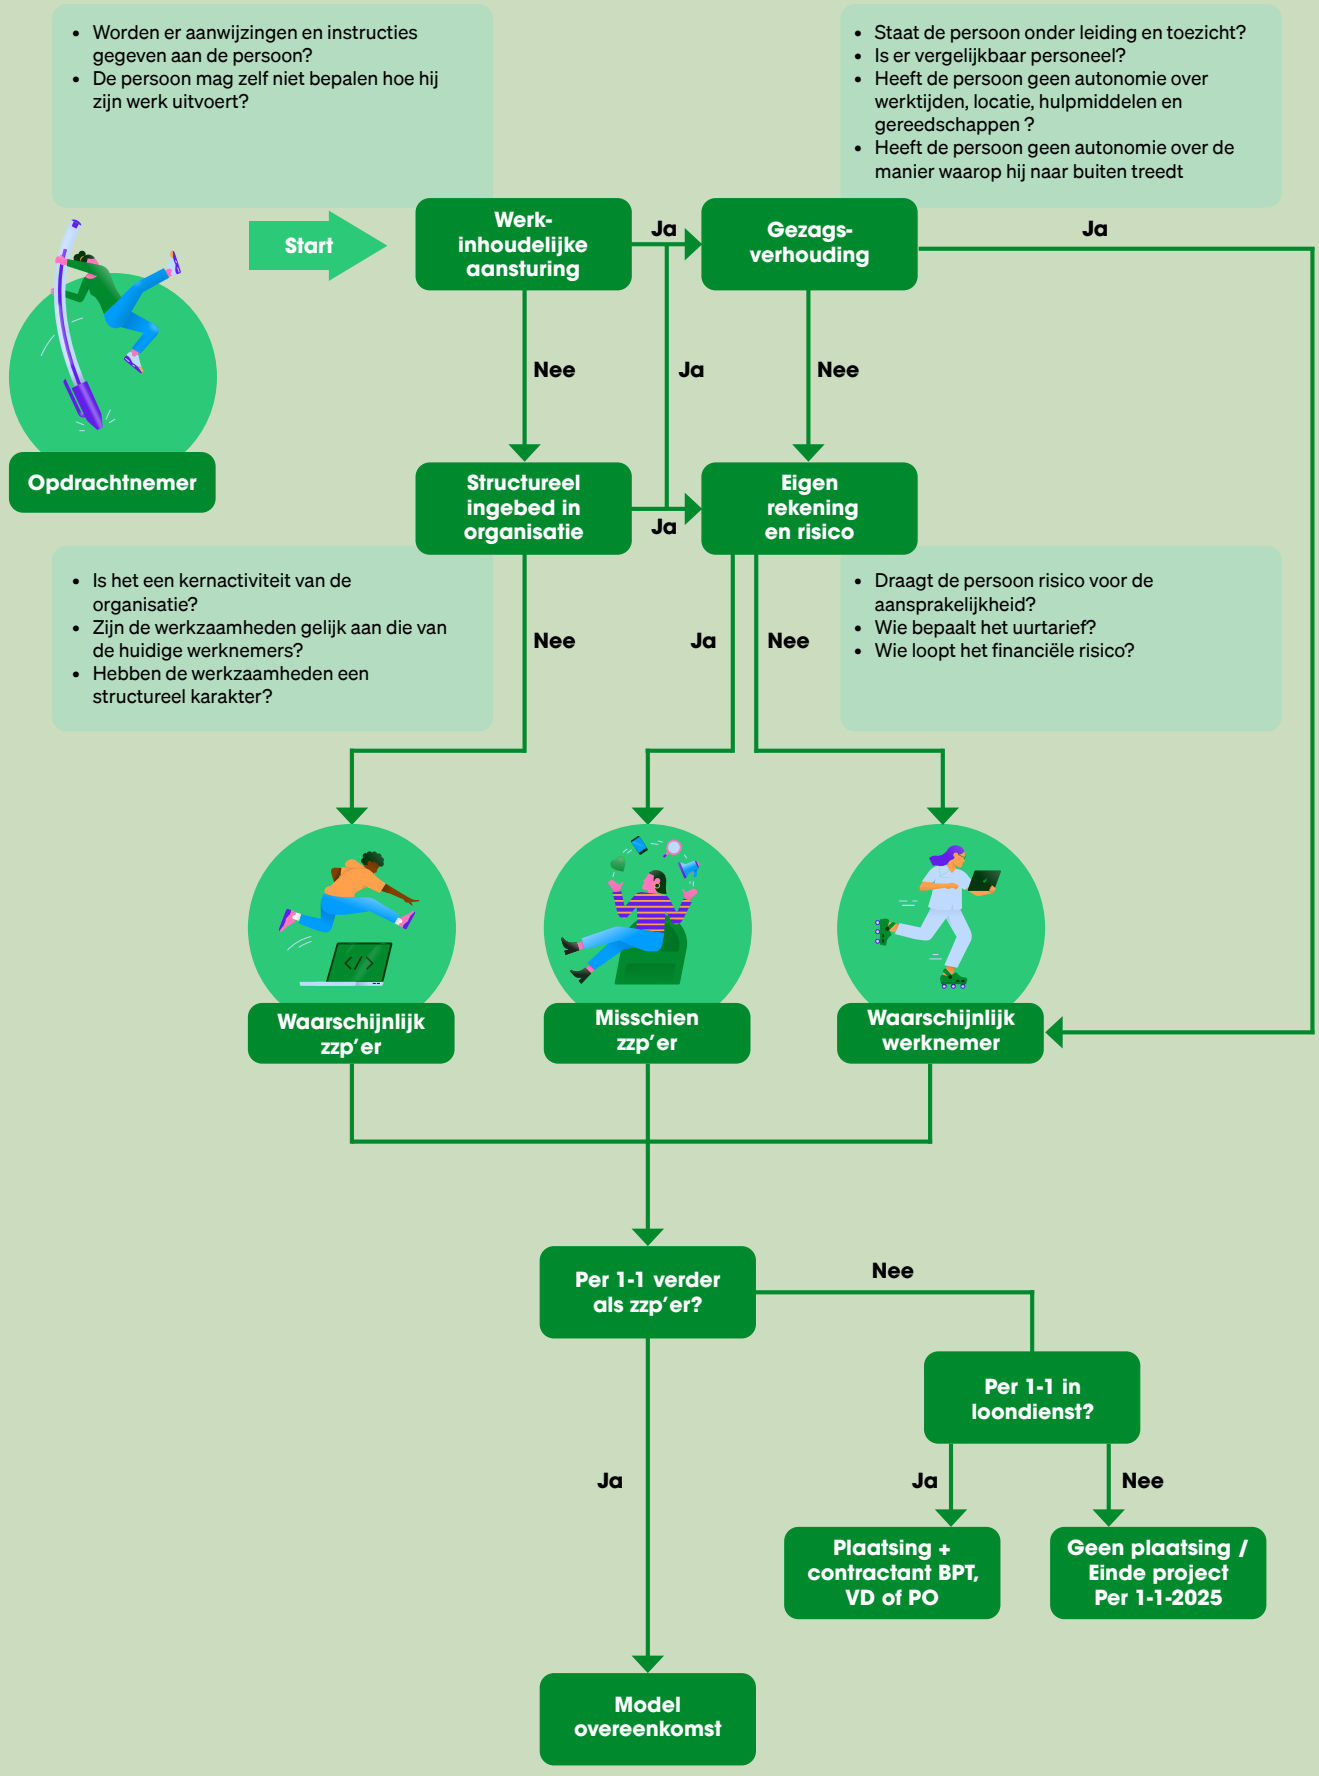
- Worden er aanwijzingen en instructies gegeven aan de persoon?
- De persoon mag zelf niet bepalen hoe hij zijn werk uitvoert?

- Staat de persoon onder leiding en toezicht?
- Is er vergelijkbaar personeel?
- Heeft de persoon geen autonomie over werktijden, locatie, hulpmiddelen en gereedschappen ?
- Heeft de persoon geen autonomie over de manier waarop hij naar buiten treedt

Opdrachtnemer

Start

Werk-inhoudelijke aansturing

Ja

Gezags-verhouding

Ja

Nee

Ja

Nee

Structureel ingebed in organisatie

Ja

Eigen rekening en risico

- Is het een kernactiviteit van de organisatie?
- Zijn de werkzaamheden gelijk aan die van de huidige werknemers?
- Hebben de werkzaamheden een structureel karakter?

Nee

Ja

Nee

- Draagt de persoon risico voor de aansprakelijkheid?
- Wie bepaalt het uurtarief?
- Wie loopt het financiële risico?

Waarschijnlijk zzp'er

Misschien zzp'er

Waarschijnlijk werknemer

Per 1-1 verder als zzp'er?

Nee

Per 1-1 in loondienst?

Ja

Ja

Nee

Plaatsing + contractant BPT, VD of PO

Geen plaatsing / Einde project Per 1-1-2025

Model overeenkomst